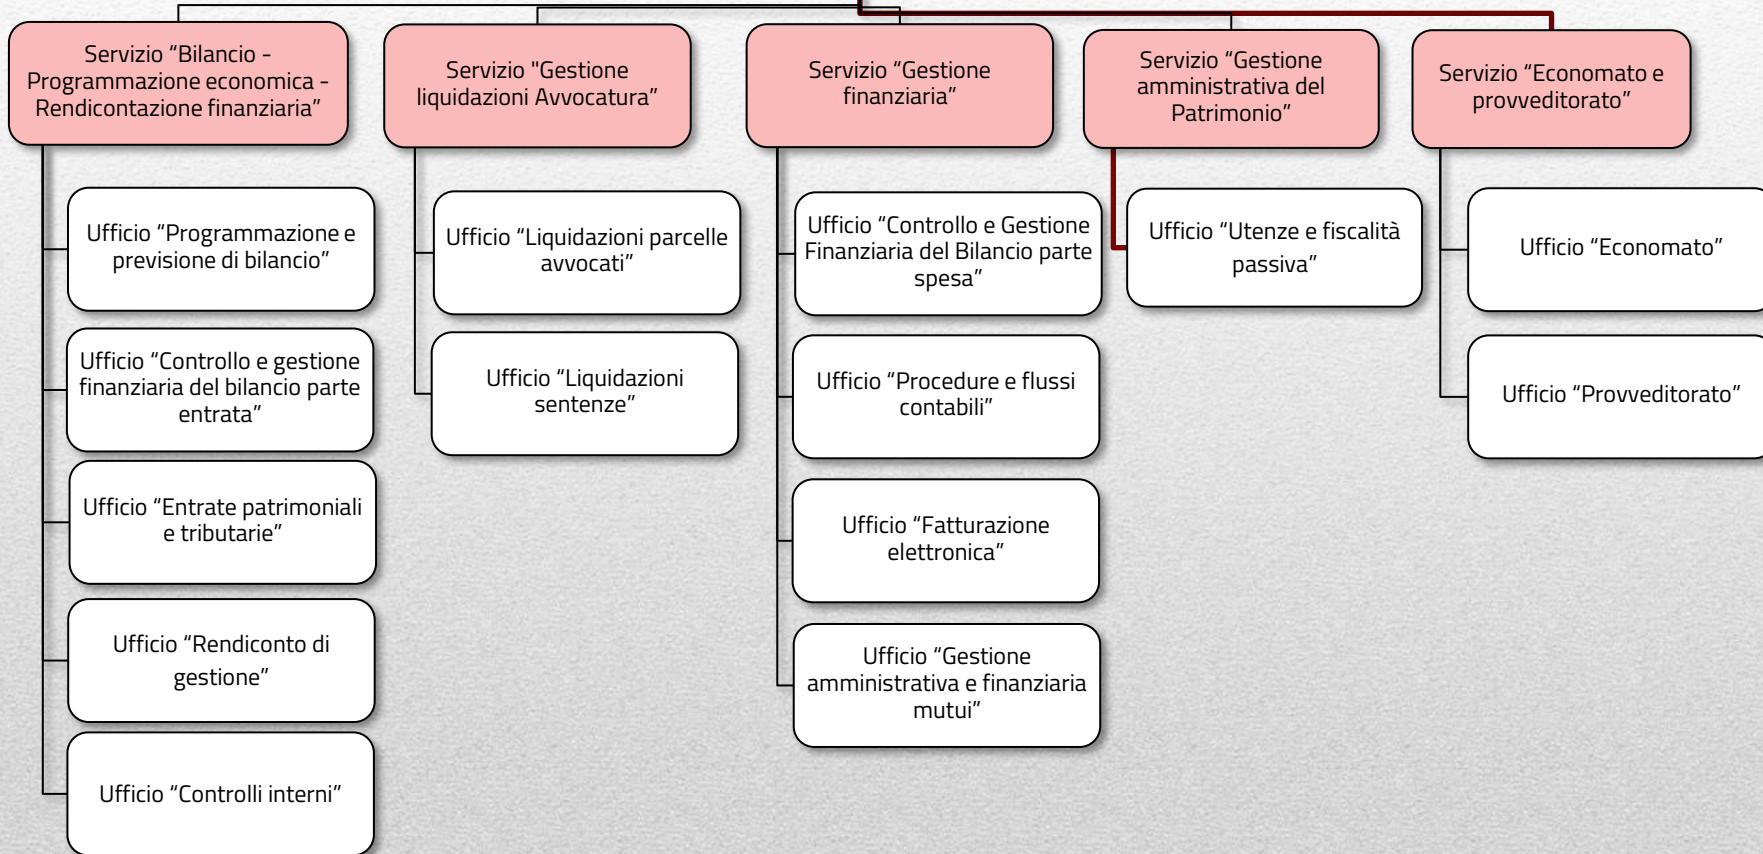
Servizio "Bilancio - Programmazione economica - Rendicontazione finanziaria"

Ufficio "Programmazione e previsione di bilancio"

Ufficio "Controllo e gestione finanziaria del bilancio parte entrata"

Ufficio "Entrate patrimoniali e tributarie"

Ufficio "Rendiconto di gestione"

Ufficio "Controlli interni"

Servizio "Gestione liquidazioni Avvocatura"

Ufficio "Liquidazioni parcelle avvocati"

Ufficio "Liquidazioni sentenze"

Servizio "Gestione finanziaria"

Ufficio "Controllo e Gestione Finanziaria del Bilancio parte spesa"

Ufficio "Procedure e flussi contabili"

Ufficio "Fatturazione elettronica"

Ufficio "Gestione amministrativa e finanziaria mutui"

Servizio "Gestione amministrativa del Patrimonio"

Ufficio "Utenze e fiscalità passiva"

Servizio "Economato e provveditorato"

Ufficio "Economato"

Ufficio "Provveditorato"